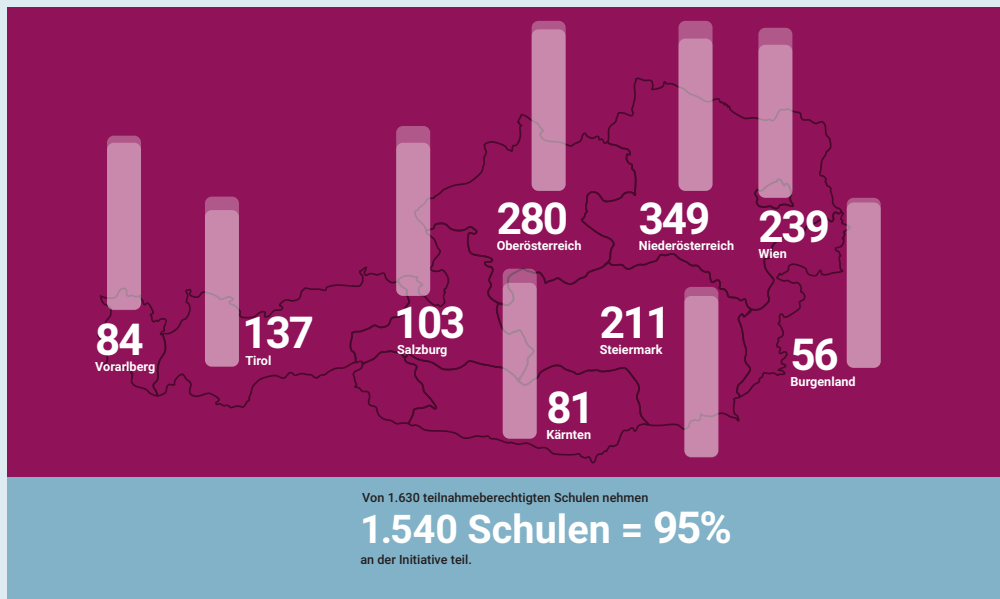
280
Oberösterreich

349
Niederösterreich

239
Wien

84
Vorarlberg

137
Tirol

103
Salzburg

211
Steiermark

56
Burgenland

81
Kärnten

Von 1.630 teilnahmeberechtigten Schulen nehmen
1.540 Schulen = 95%
an der Initiative teil.